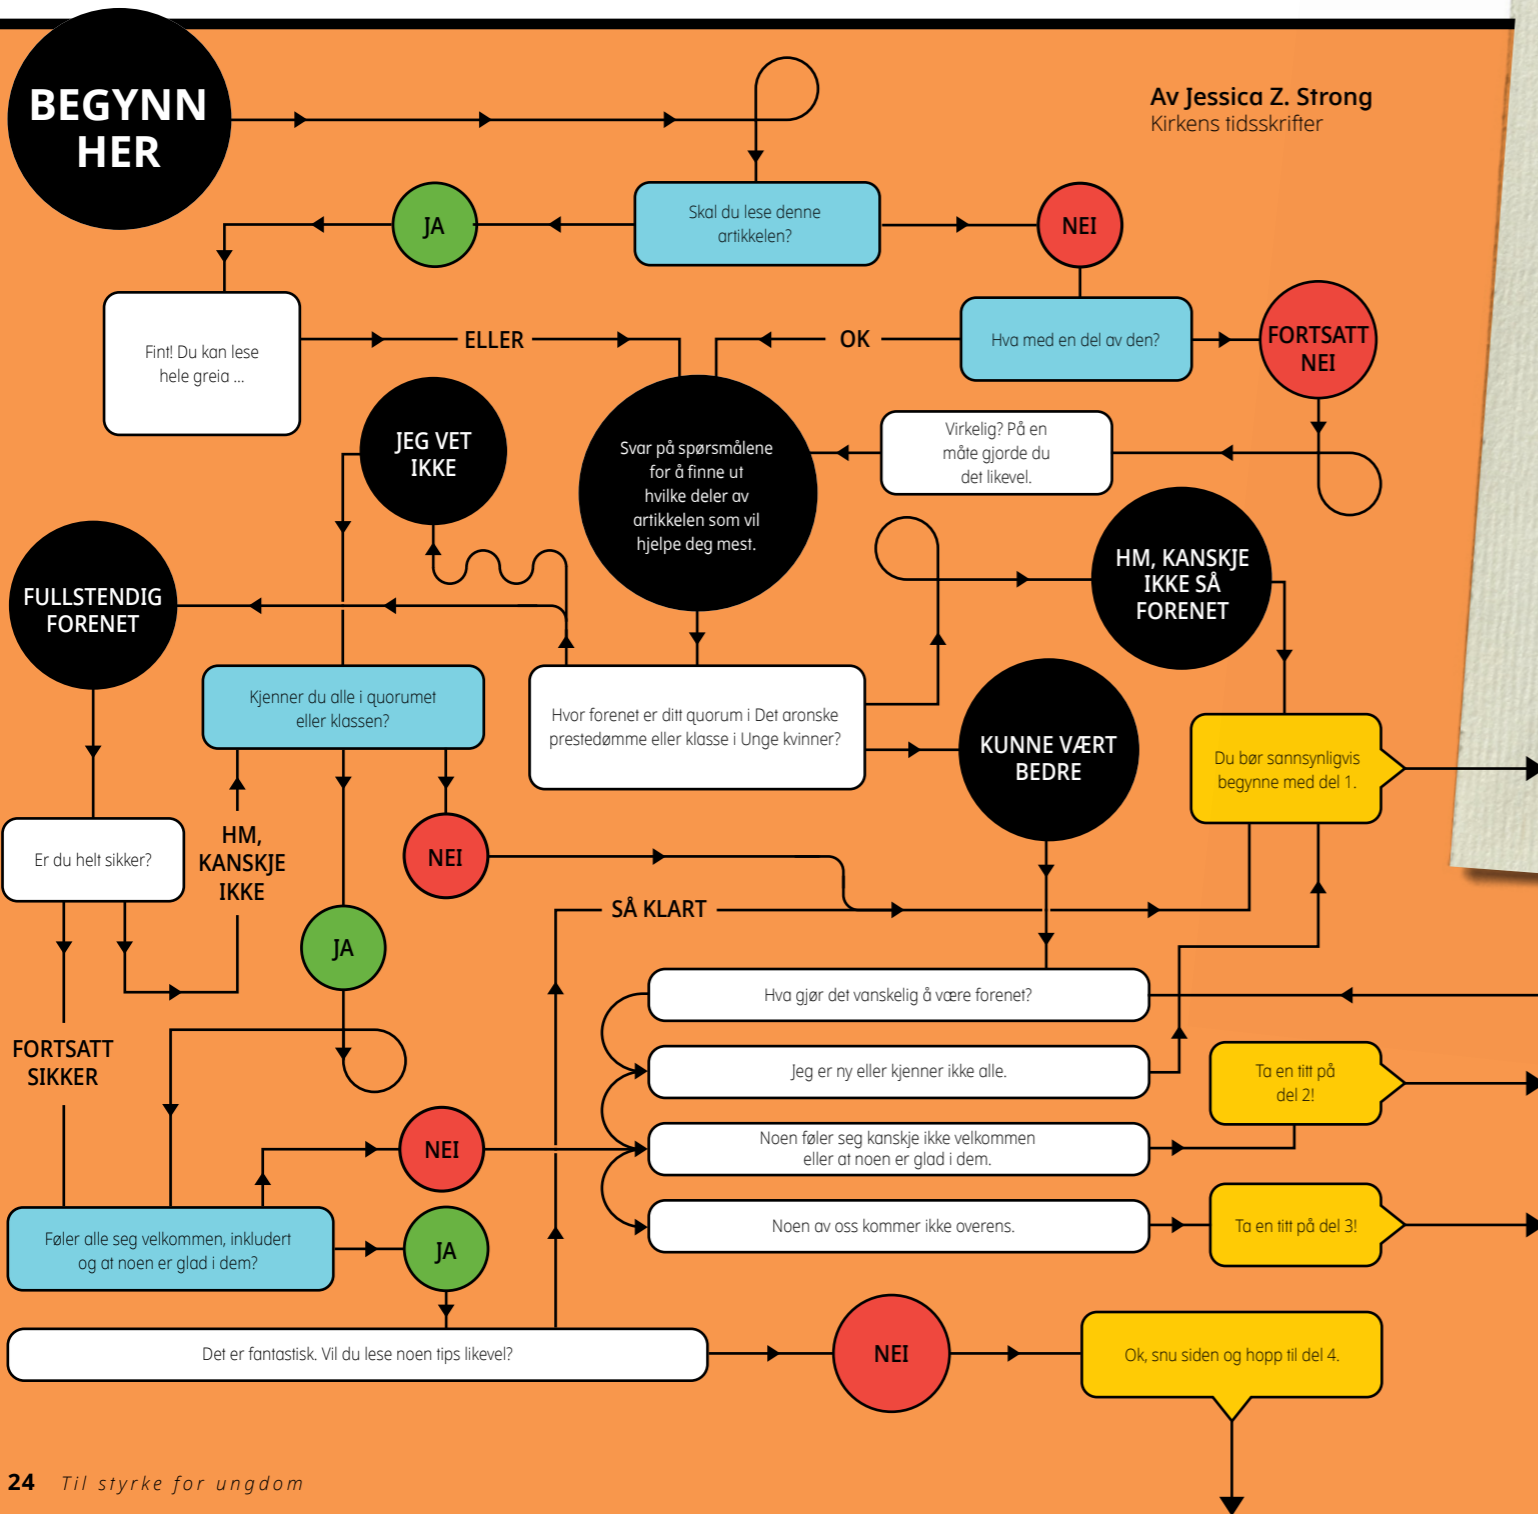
BEGYNN HER

Av Jessica Z. Strong
Kirkens tidsskrifter

Skal du lese denne artikkelen?

JA

NEI

Fint! Du kan lese hele greia ...

ELLER

OK

Hva med en del av den?

FORTSATT NEI

JEG VET IKKE

Svar på spørsmålene for å finne ut hvilke deler av artikkelen som vil hjelpe deg mest.

Virkelig? På en måte gjorde du det likevel.

FULLSTENDIG FORENET

HM, KANSKJE IKKE SÅ FORENET

Kjenner du alle i quorumet eller klassen?

Hvor forenet er ditt quorum i Det aronske prestedømme eller klasse i Unge kvinner?

KUNNE VÆRT BEDRE

Du bør sannsynligvis begynne med del 1.

Er du helt sikker?

HM, KANSKJE IKKE

NEI

JA

SÅ KLART

Hva gjør det vanskelig å være forenet?

FORTSATT SIKKER

Jeg er ny eller kjenner ikke alle.

Ta en titt på del 2!

NEI

Noen føler seg kanskje ikke velkommen eller at noen er glad i dem.

Føler alle seg velkommen, inkludert og at noen er glad i dem?

JA

Noen av oss kommer ikke overens.

Ta en titt på del 3!

Det er fantastisk. Vil du lese noen tips likevel?

NEI

Ok, snu siden og hopp til del 4.

24 Til styrke for ungdom